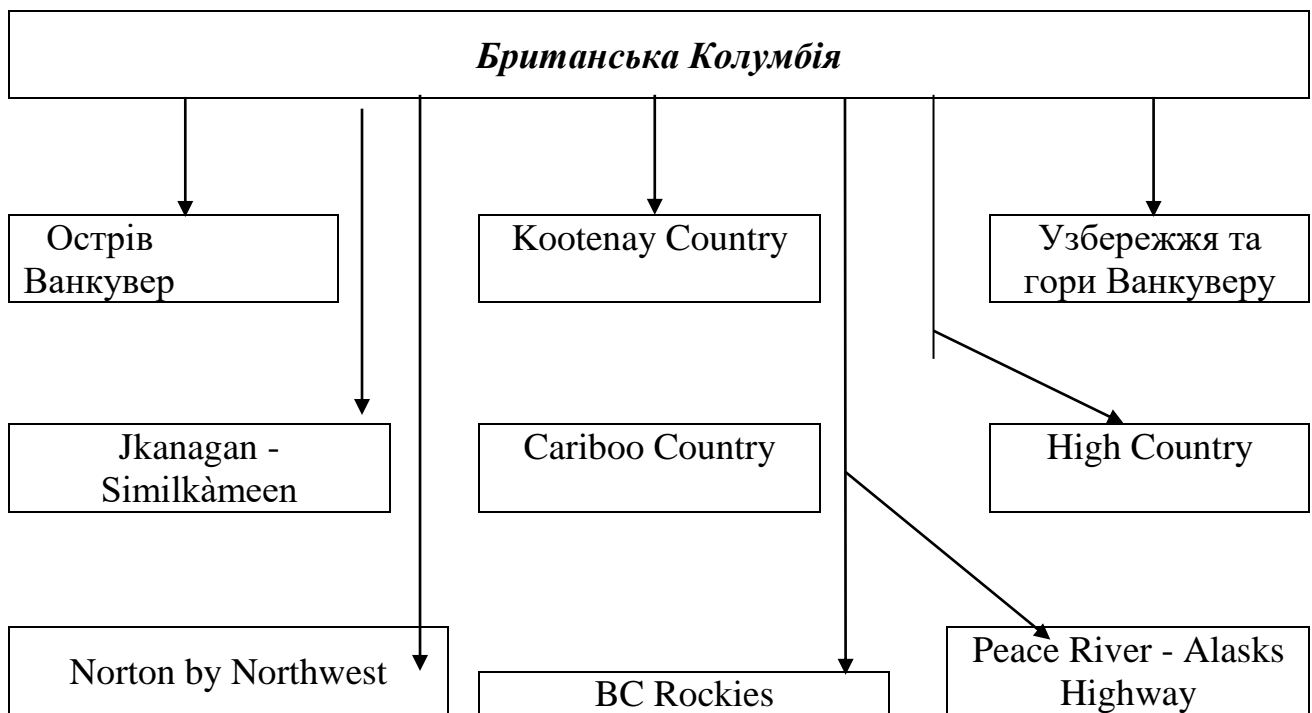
Британська Колумбія

Острів Ванкувер

Kootenay Country

Узбережжя та гори Ванкуверу

Jkanagan - Similkàmeen

Cariboo Country

High Country

Norton by Northwest

BC Rockies

Peace River - Alasks Highway